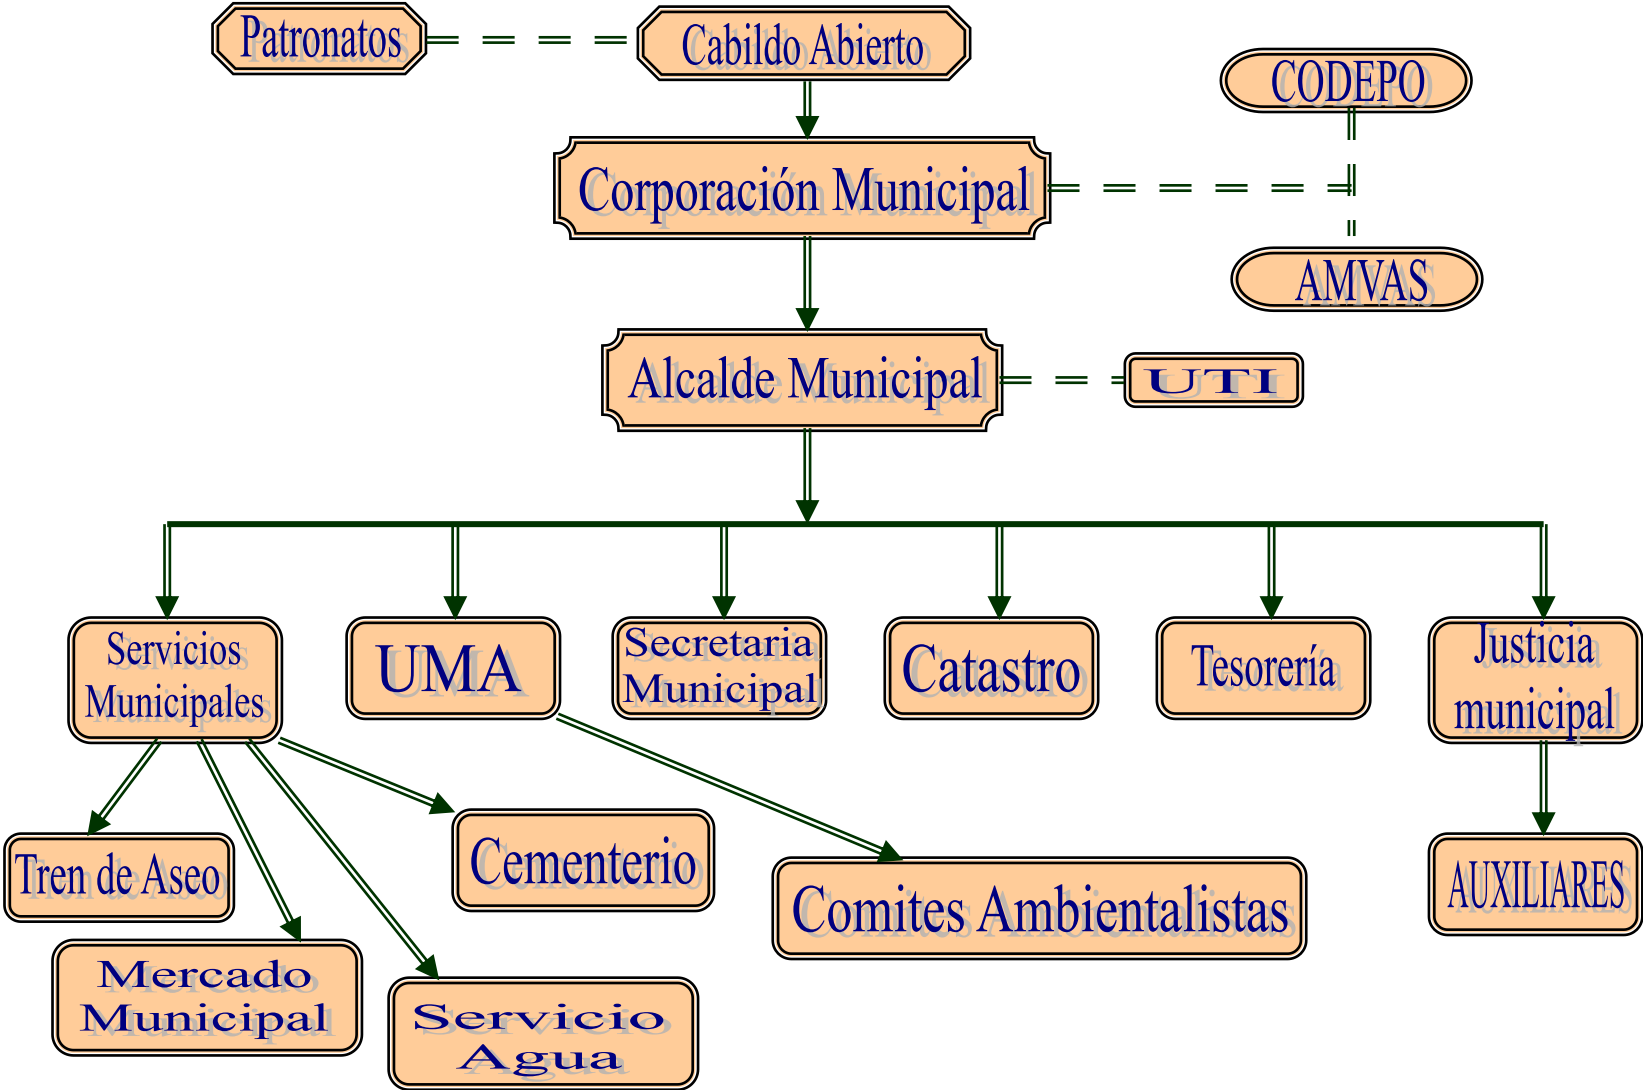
Patronatos

Cabildo Abierto

CODEPO

Corporación Municipal

AMVAS

Alcalde Municipal

UTI

Servicios Municipales

UMA

Secretaria Municipal

Catastro

Tesorería

Justicia municipal

Tren de Aseo

Cementerio

Comites Ambientalistas

AUXILIARES

Mercado Municipal

Servicio Agua